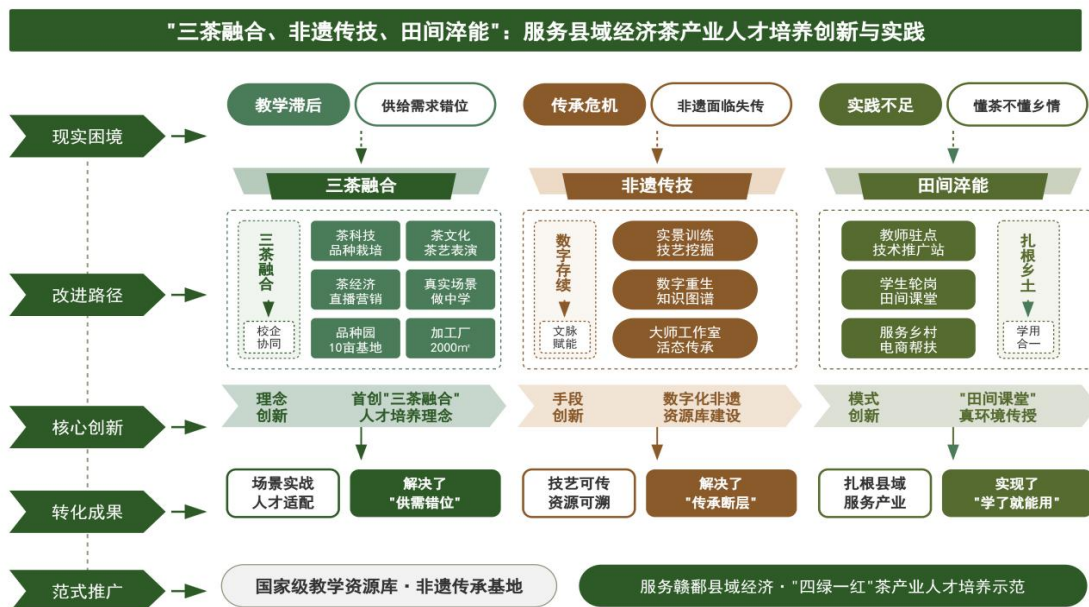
"三茶融合、非遗传技、田间淬能"：服务县域经济茶产业人才培养创新与实践

现实困境

教学滞后
供给需求错位

传承危机
非遗面临失传

实践不足
懂茶不懂乡情

三茶融合

非遗传技

田间淬能

改进路径

三茶融合
校企协同

茶科技 品种栽培
茶文化 茶艺表演
茶经济 直播营销
真实场景 做中学
品种园 10亩基地
加工厂 2000㎡

数字存续
文脉赋能

实景训练 技艺挖掘
数字重生 知识图谱
大师工作室 活态传承

教师驻点 技术推广站
学生轮岗 田间课堂
服务乡村 电商帮扶

扎根乡土
学用合一

核心创新

理念创新
首创"三茶融合"人才培养理念

手段创新
数字化非遗资源库建设

模式创新
"田间课堂"真环境传授

转化成果

场景实战 人才适配
解决了 "供需错位"

技艺可传 资源可溯
解决了 "传承断层"

扎根县域 服务产业
实现了 "学了就能用"

范式推广

国家级教学资源库・非遗传承基地

服务赣鄱县域经济・"四绿一红"茶产业人才培养示范